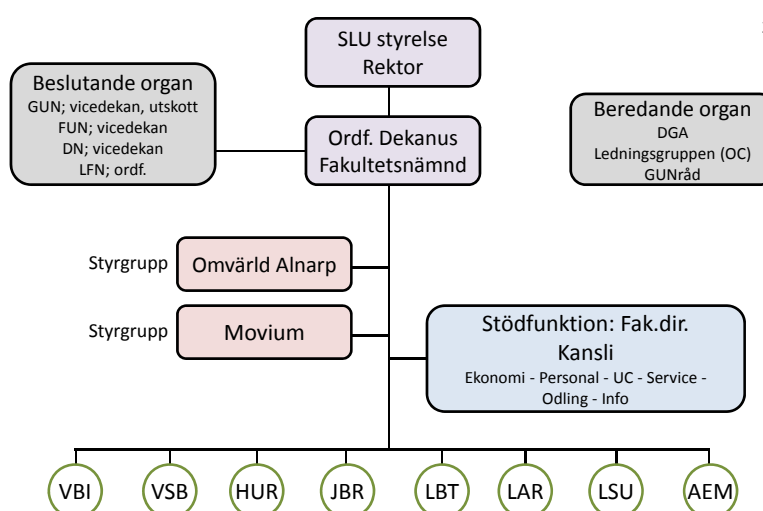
SLU styrelse
Rektor

Beslutande organ
GUN; vicedekan, utskott
FUN; vicedekan
DN; vicedekan
LFN; ordf.

Ordf. Dekanus
Fakultetsnämnd

Beredande organ
DGA
Ledningsgruppen (OC)
GUNråd

Styrgrupp
Omvärld Alnarp

Styrgrupp
Movium

Stödfunktion: Fak.dir.
Kansli
Ekonomi - Personal - UC - Service - Odling - Info

VBI
VSB
HUR
JBR
LBT
LAR
LSU
AEM